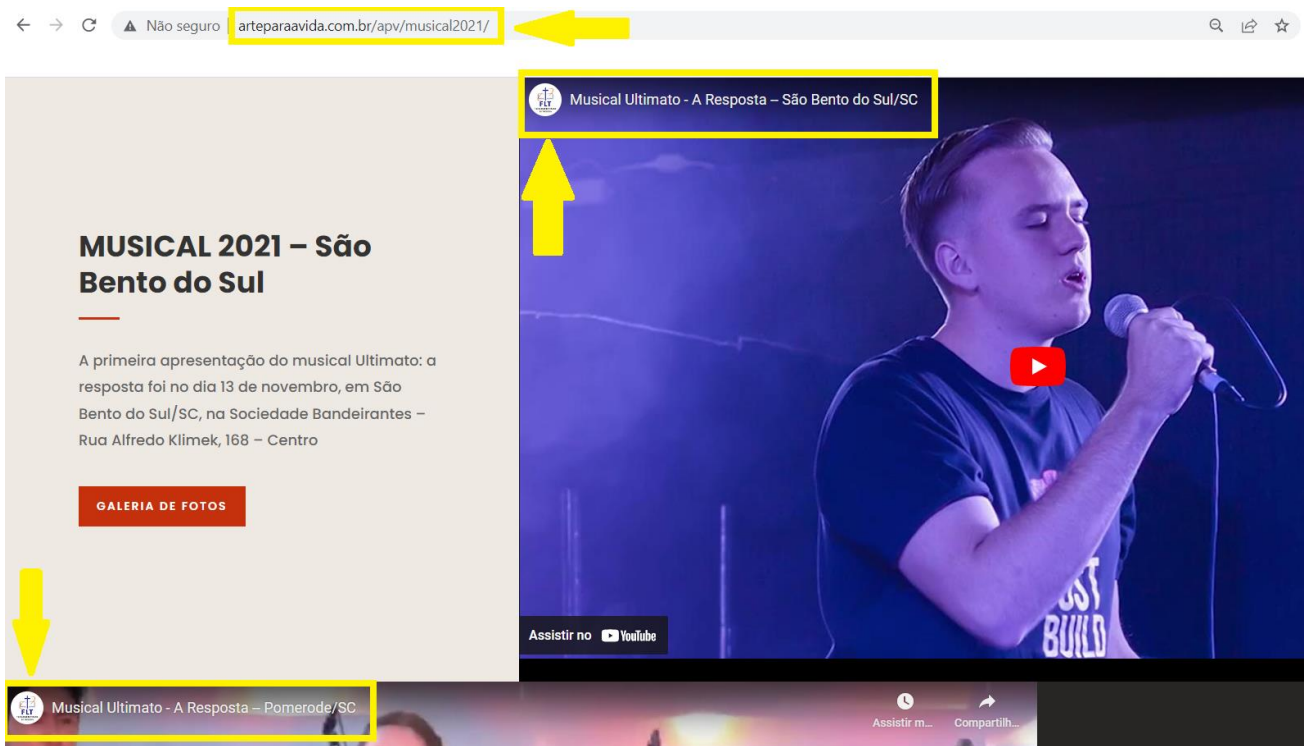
Não seguro | arteparaavida.com.br/apv/musical2021/

FLT Musical Ultimato - A Resposta – São Bento do Sul/SC

MUSICAL 2021 – São Bento do Sul

A primeira apresentação do musical Ultimato: a resposta foi no dia 13 de novembro, em São Bento do Sul/SC, na Sociedade Bandeirantes – Rua Alfredo Klimek, 168 – Centro

GALERIA DE FOTOS

Assistir no YouTube

JUST BUILD

FLT Musical Ultimato - A Resposta – Pomerode/SC

Assistir m...

Compartilh...